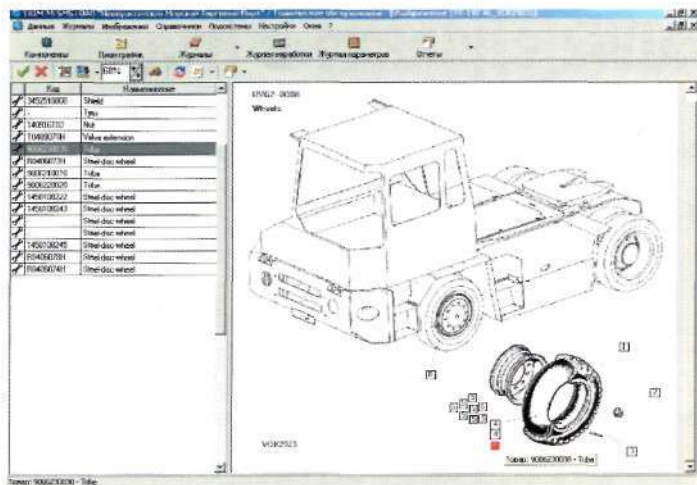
Данные Журналы Изображения Справочники Подсистемы Настройки Окна ?

Компоненты Спецификации Журналы Журнал наработки Журнал параметров Отчеты

68%

| Код | Наименование |
|---|---|
| 3452510000 | Shield |
| | Tyre |
| 1408810310 | Nut |
| 1046060784 | Valve extension |
| 9006230030 | Tube |
| 8504060731 | Steel disc wheel |
| 9006210076 | Tube |
| 9006220020 | Tube |
| 1450100222 | Steel disc wheel |
| 1450100243 | Steel disc wheel |
| | Steel disc wheel |
| | Steel disc wheel |
| 1450100245 | Steel disc wheel |
| 8504060781 | Steel disc wheel |
| 8504060741 | Steel disc wheel |

Wheels

VO162523

Товар: 9006230030 - Tube

Товар: 9006230030 - Tube